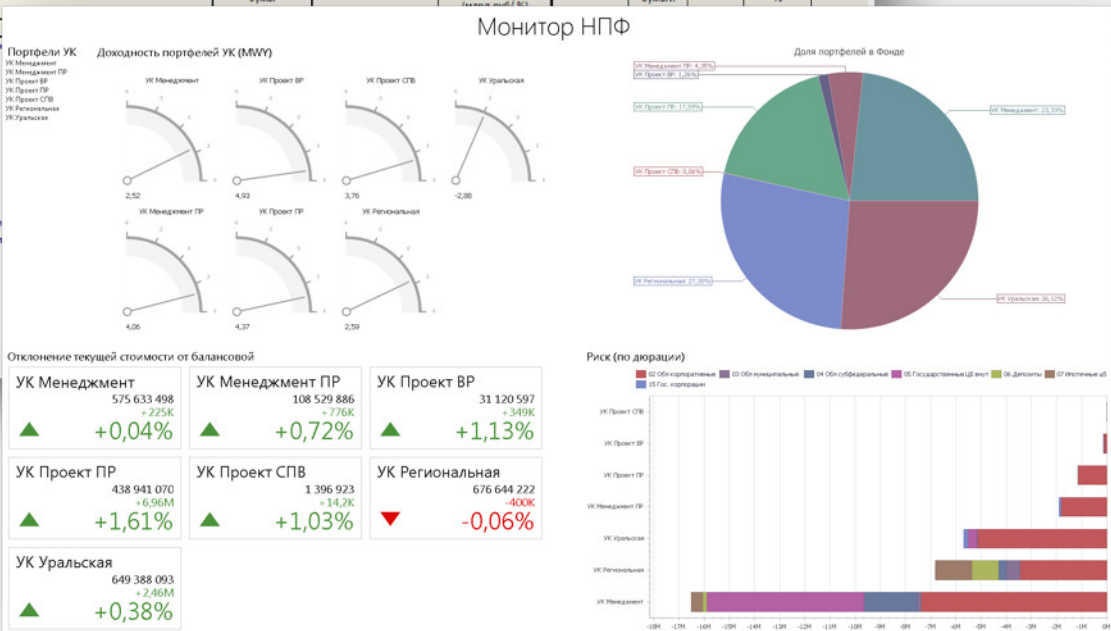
Монитор НПФ

Портфели УК
УК Менеджмент
УК Менеджмент ПР
УК Проект ВР
УК Проект ПР
УК Проект СПВ
УК Региональная
УК Уральская

Доходность портфелей УК (MWY)

УК Менеджмент
2,52
УК Проект ВР
4,93
УК Проект СПВ
3,76
УК Уральская
-2,80
УК Менеджмент ПР
4,06
УК Проект ПР
4,37
УК Региональная
2,59

Доля портфелей в Фонде
УК Менеджмент ПР: 4,35%
УК Проект ВР: 1,26%
УК Проект ПР: 17,59%
УК Проект СПВ: 0,06%
УК Региональная: 27,30%
УК Менеджмент: 23,33%
УК Уральская: 26,12%

Отклонение текущей стоимости от балансовой

| УК Менеджмент | УК Менеджмент ПР | УК Проект ВР |
|---|---|---|
| 575 633 498 | 108 529 886 | 31 120 597 |
| +225K | +776K | +349K |
| +0,04% | +0,72% | +1,13% |

| УК Проект ПР | УК Проект СПВ | УК Региональная |
|---|---|---|
| 438 941 070 | 1 396 923 | 676 644 222 |
| +6,96M | +14,2K | -400K |
| +1,61% | +1,03% | -0,06% |

УК Уральская
649 388 093
+2,46M
+0,38%

Риск (по дюрации)
02 Обл корпоративные
03 Обл муниципальные
04 Обл субфедеральные
05 Государственные ЦБ внут
06 Депозиты
07 Ипотечные ЦБ
15 Гос. корпорации

УК Проект СПВ
УК Проект ВР
УК Проект ПР
УК Менеджмент ПР
УК Уральская
УК Региональная
УК Менеджмент

-18M -17M -16M -15M -14M -13M -12M -11M -10M -9M -8M -7M -6M -5M -4M -3M -2M -1M 0M